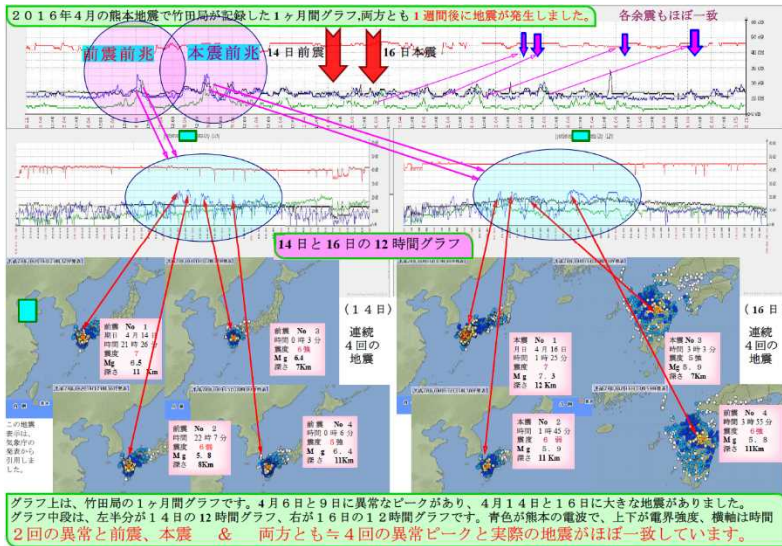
２０１６年４月の熊本地震で竹田局が記録した１ヶ月間グラフ,両方とも１週間後に地震が発生しました。

各余震もほぼ一致

前震前兆

本震前兆

14 日前震

16 日本震

14 日と 16 日の 12 時間グラフ

（１４日）
連続
４回の
地震

（16 日
連続
４回の
地震

前震　No　1
時日　4月14日
時間　21時26分
震度　7
Mg　6.5
深さ　11 Km

前震　No　3
時間　0時3分
震度　6強
Mg　6.4
深さ　7Km

前震　No　2
時間　22時7分
震度　6弱
Mg　5.8
深さ　8Km

前震　No　4
時間　0時6分
震度　5強
Mg　6.4
深さ　11Km

本震　No　1
日付　4月16日
時間　1時25分
震度　7
Mg　7.3
深さ　12 Km

本震　No 3
時間　3時3分
震度　5強
Mg　5.9
深さ　7Km

本震　No　2
時間　1時45分
震度　6弱
Mg　5.9
深さ　11 Km

本震　No　4
時間　3時55分
震度　6強
Mg　5.8
深さ　11Km

この地震表示は、気象庁の発表から引用しました。

グラフ上は、竹田局の１ヶ月間グラフです。４月６日と９日に異常なピークがあり、４月１４日と１６日に大きな地震がありました。
グラフ中段は、左半分が１４日の 12 時間グラフ、右が１６日の１２時間グラフです。青色が熊本の電波で、上下が電界強度、横軸は時間
２回の異常と前震、本震　＆　両方とも≒４回の異常ピークと実際の地震がほぼ一致しています。